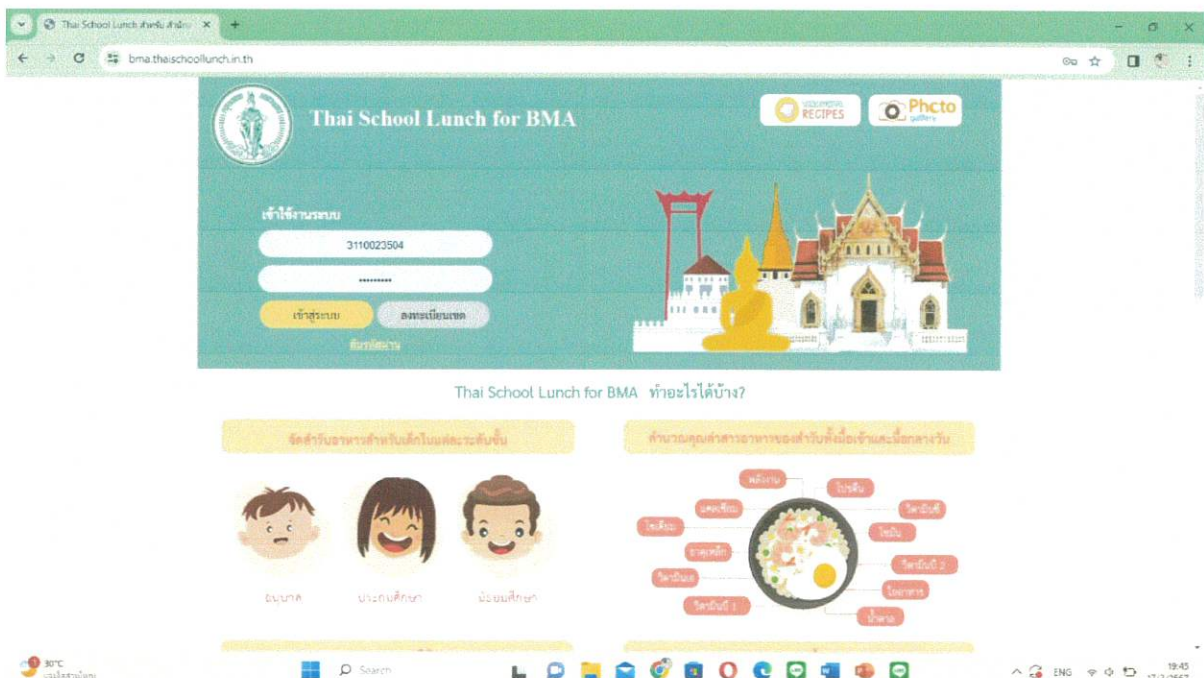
Thai School Lunch สำหรับ สำนัก ×

bma.thaischoollunch.in.th

Thai School Lunch for BMA

RECIPES

Photo gallery

เข้าใช้งานระบบ

3110023504

•••••••••

เข้าสู่ระบบ

ลงทะเบียนเขต

ลืมรหัสผ่าน

Thai School Lunch for BMA ทำอะไรได้บ้าง?

จัดสำรับอาหารสำหรับเด็กในแต่ละระดับชั้น

อนุบาล

ประถมศึกษา

มัธยมศึกษา

คำนวณคุณค่าสารอาหารของสำรับทั้งมื้อเช้าและมื้อกลางวัน

พลังงาน

โปรตีน

แคลเซียม

วิตามินซี

โซเดียม

ไขมัน

ธาตุเหล็ก

วิตามินบี 2

วิตามินเอ

ใยอาหาร

วิตามินบี 1

น้ำตาล

30°C

Search

ENG

19:45